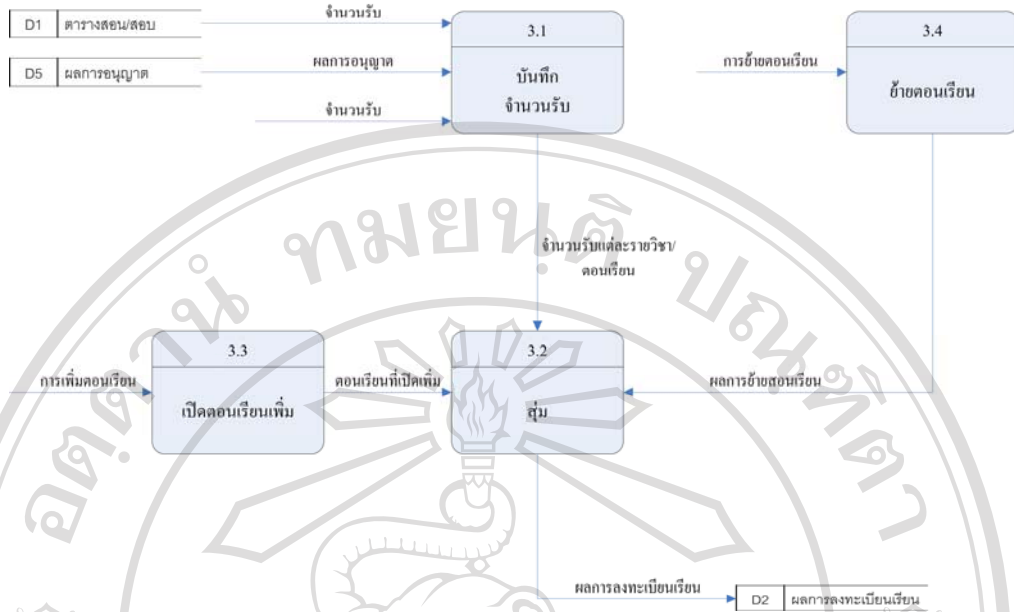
D1 ตารางสอน/สอบ

D5 ผลการอนุญาต

จำนวนรับ

ผลการอนุญาต

จำนวนรับ

3.1

บันทึก จำนวนรับ

การย้ายตอนเรียน

3.4

ย้ายตอนเรียน

จำนวนรับแต่ละรายวิชา/ตอนเรียน

การเพิ่มตอนเรียน

3.3

เปิดตอนเรียนเพิ่ม

ตอนเรียนที่เปิดเพิ่ม

3.2

สุ่ม

ผลการย้ายตอนเรียน

ผลการลงทะเบียนเรียน

D2 ผลการลงทะเบียนเรียน

ลิขสิทธิ์มหาวิทยาลัยเชียงใหม่